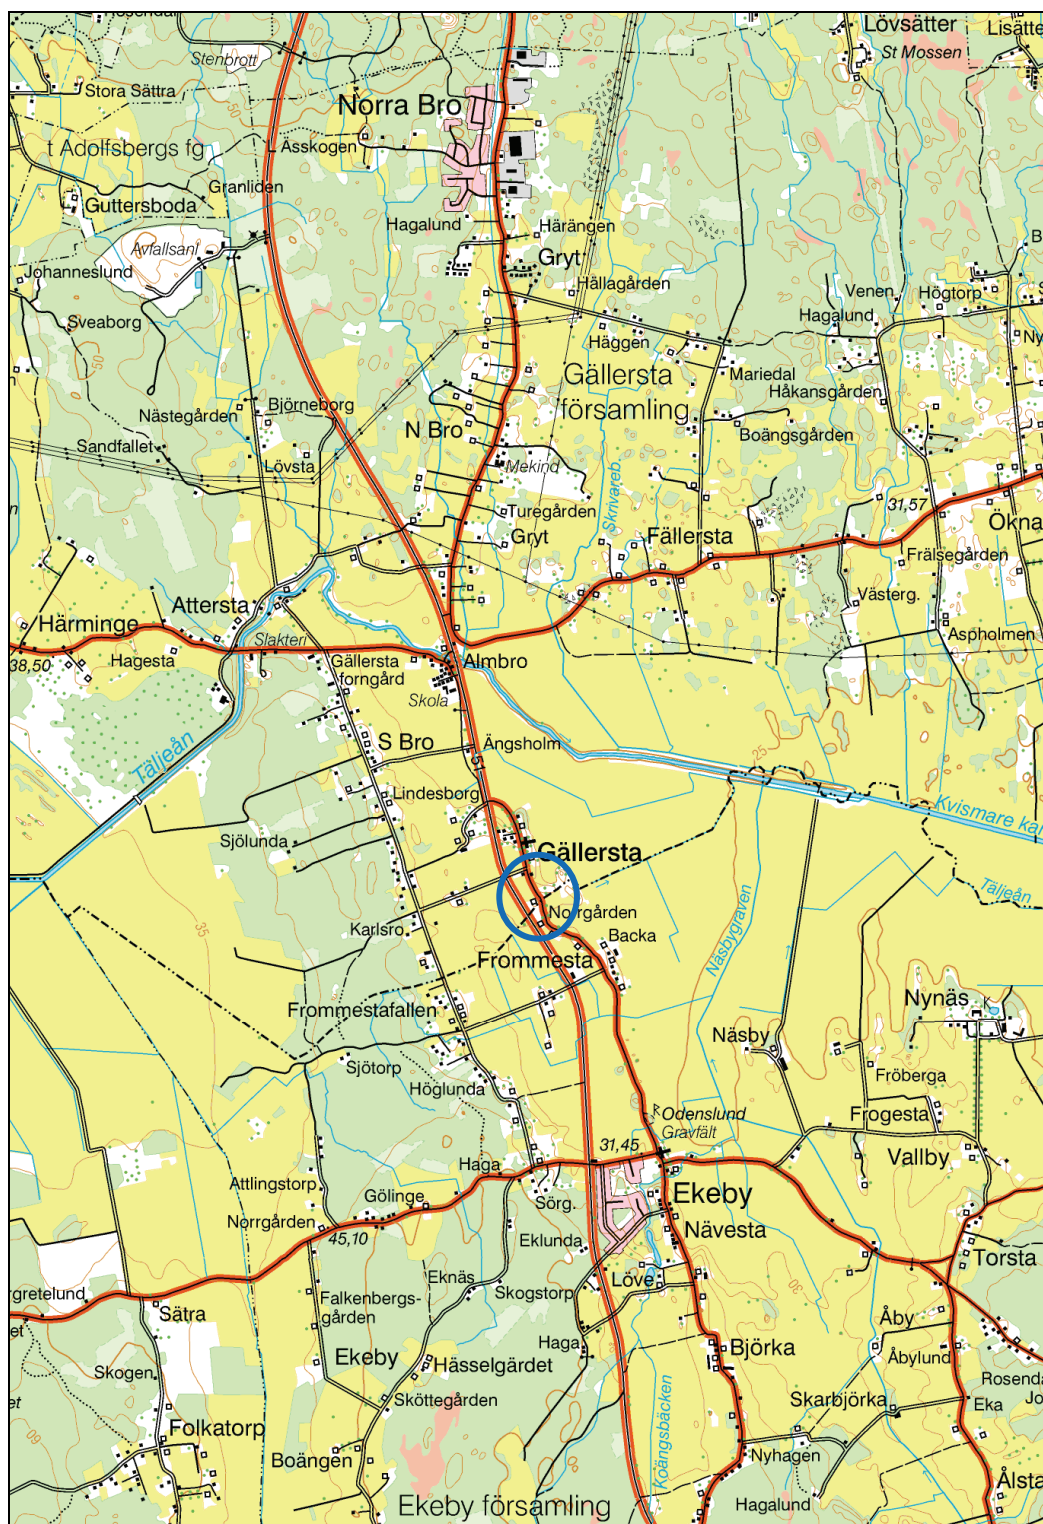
Lövsätter
Lisätte
St Mossen
Stenbrott
Stora Sättra
Norra Bro
t Adolfsbergs fg
Asskogen
Granliden
Guttersboda
Hagalund
Härängen
Avfallsanl
Gryt
Johanneslund
Hällagården
Venen
Högtorp
Hagalund
Sveaborg
Häggen
Ny
Gällersta
Mariedal
Håkansgården
församling
Nästegården
Björneborg
N Bro
Boängsgården
Sandfallet
Lövsta
Mekind
Skrivareb
31,57
Turegården
Ökna
Gryt
Fällersta
Frälsegården
Västerg.
Attersta
Härminge
Aspholmen
Slakteri
38,50
Hagesta
Gällersta
forngård
Almbro
Skola
S Bro
Ängsholm
Täljeån
25
Lindesborg
Kvismare ka
Sjölunda
Gällersta
Täljeån
Norrgården
Karlsro
Backa
Näsbygraven
Frommesta
35
Nynäs
Frommestafallen
Näsby
Sjötorp
Fröberga
Höglunda
Odenslund
Gravfält
Frogesta
31,45
Vallby
Haga
Attlingstorp
Ekeby
Gölinge
Sörg.
Nävesta
Norrgården
45,10
Torsta
Eklunda
Eknäs
Löve
gretelund
Falkenbergs-
gården
Skogstorp
Sätra
Åby
Haga
Björka
Ekeby
Hässelgärdet
Åbylund
Skogen
Rosend
Skarbjörka
Eka
Jo
Sköttegården
Folkatorp
Koängsbäcken
Boängen
Nyhagen
Ålsta
Ekeby församling
Hagalund